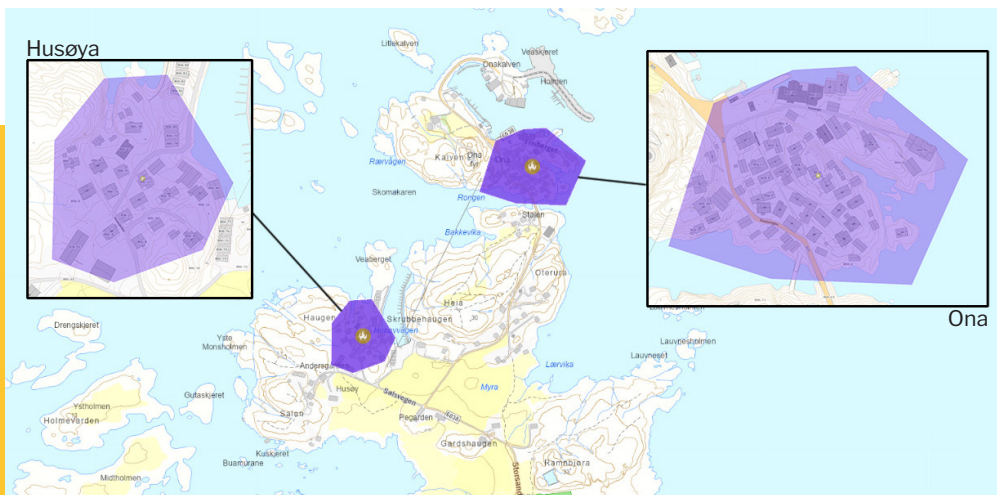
Husøya

Ona

Litlekalven
Veaskjeret
Onskalven
Holmen
Kalven
Ona fyr
Rørvågen
Skomakaren
Rongen
Stølen
Bakkevika
Veaberget
Olerusa
Heia
Haugen
Skrubbehaugen
Drengskjeret
Yste Monsholmen
Andersgarden
Husøy
Lauvneset
Lauvneset
Lærvika
Myra
Gutaskjeret
Ystholmen
Holmevarden
Salen
Sølavegen
Pegarden
Gardshaugen
Kuskjeret
Buamurane
Midtholmen
Ramnbjøra